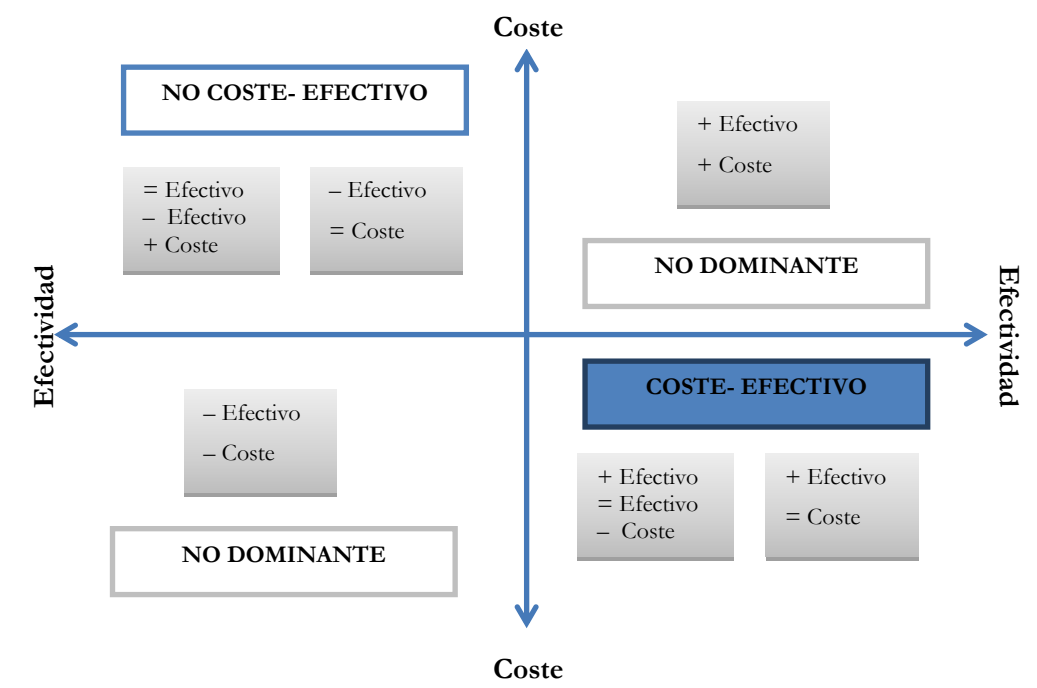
Coste

NO COSTE- EFECTIVO

= Efectivo
– Efectivo
+ Coste

– Efectivo
= Coste

+ Efectivo
+ Coste

NO DOMINANTE

Efectividad

Efectividad

COSTE- EFECTIVO

– Efectivo
– Coste

+ Efectivo
= Efectivo
– Coste

+ Efectivo
= Coste

NO DOMINANTE

Coste